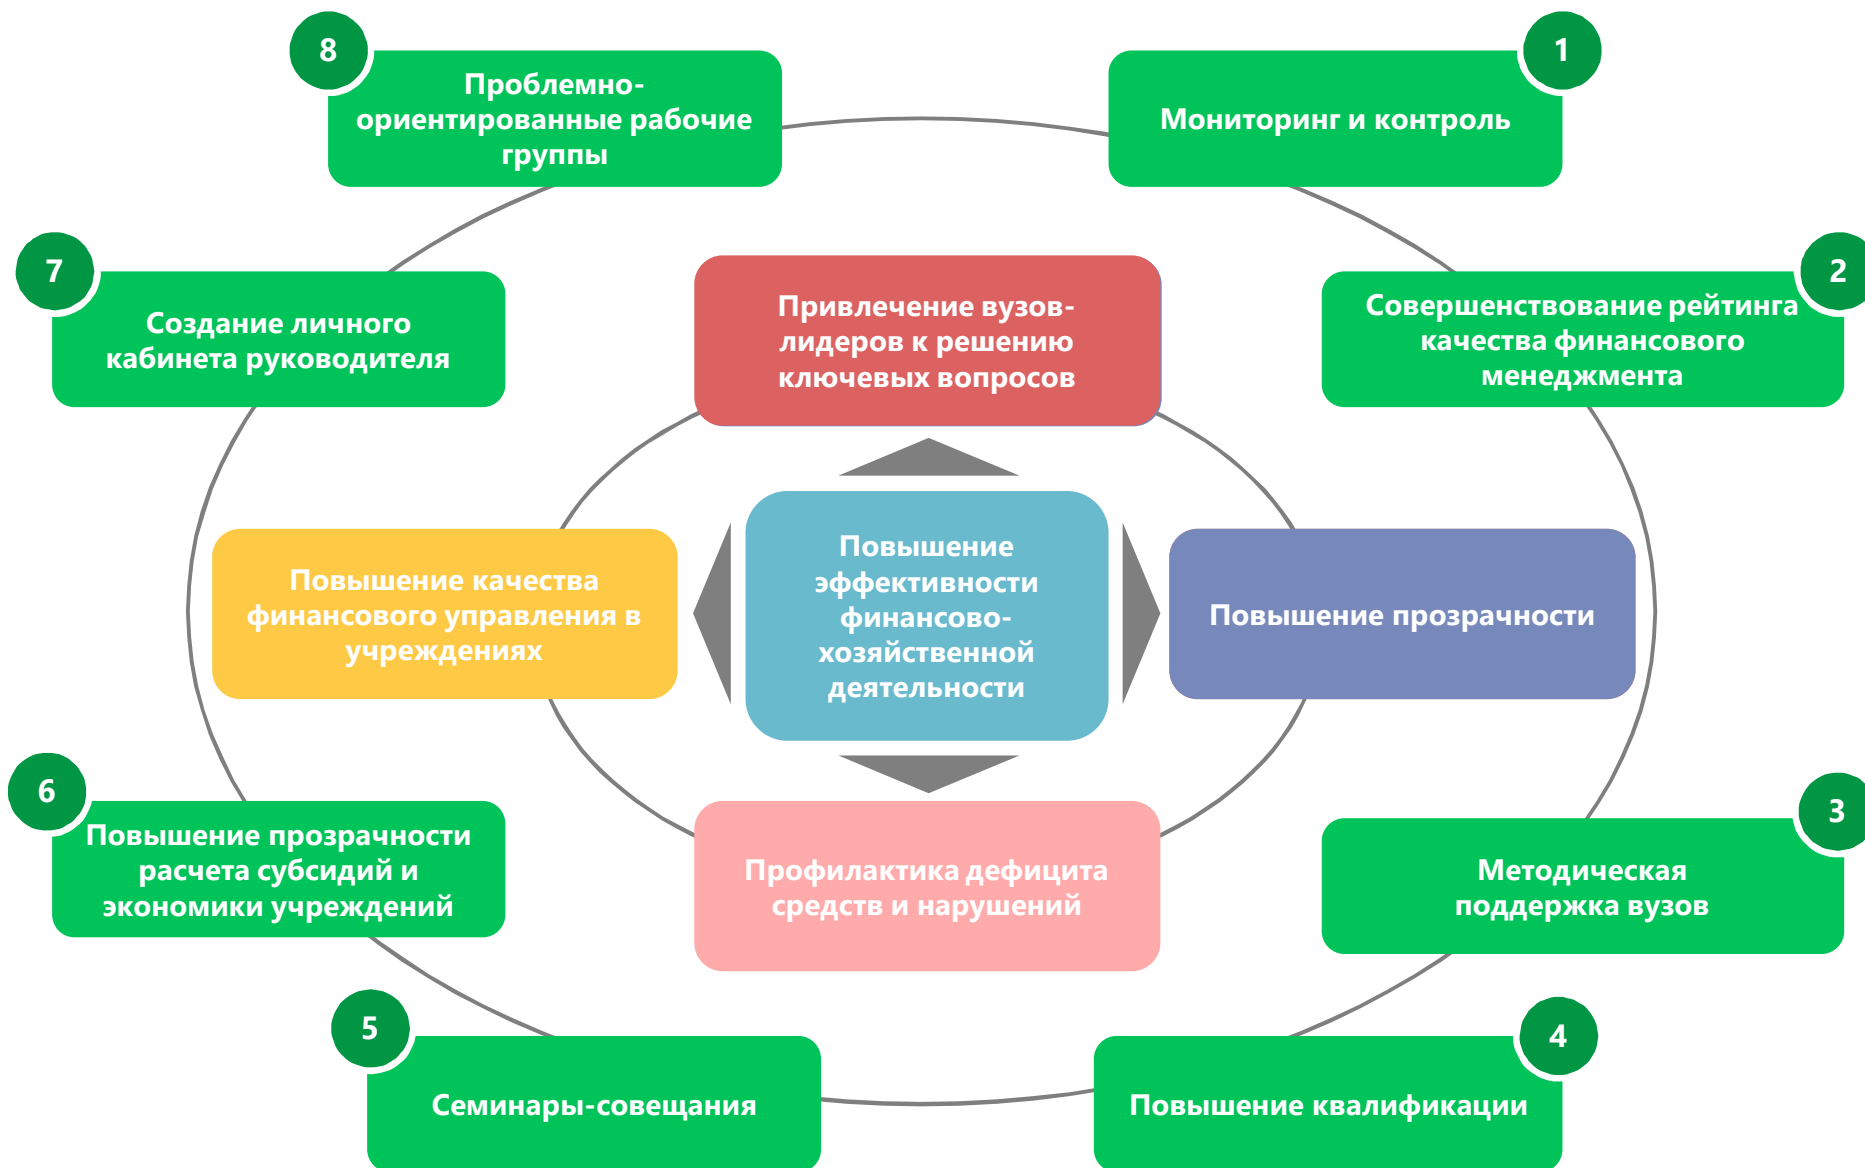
8
Проблемно-ориентированные рабочие группы

1
Мониторинг и контроль

7
Создание личного кабинета руководителя

Привлечение вузов-лидеров к решению ключевых вопросов

2
Совершенствование рейтинга качества финансового менеджмента

Повышение качества финансового управления в учреждениях

Повышение эффективности финансово-хозяйственной деятельности

Повышение прозрачности

6
Повышение прозрачности расчета субсидий и экономики учреждений

Профилактика дефицита средств и нарушений

3
Методическая поддержка вузов

5
Семинары-совещания

4
Повышение квалификации